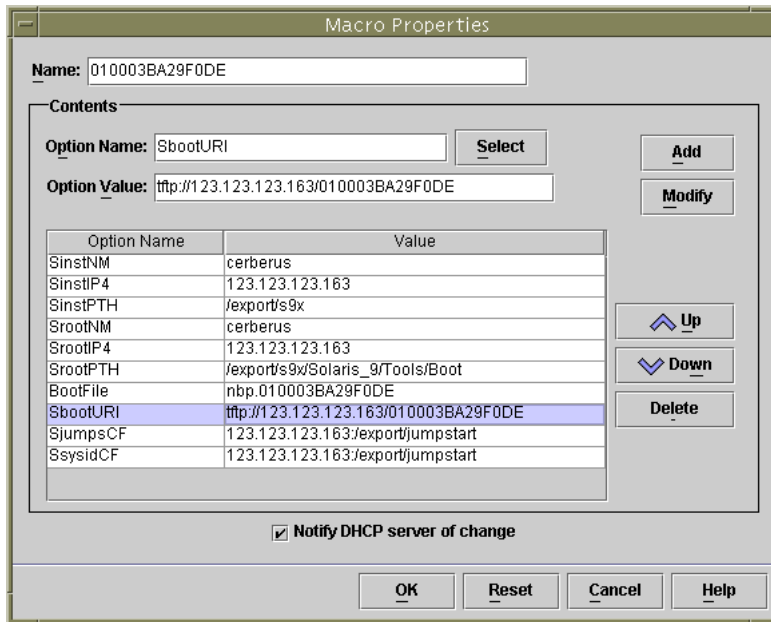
Macro Properties

Name: 010003BA29F0DE

Contents

Option Name: SbootURI

Select

Add

Option Value: tftp://123.123.123.163/010003BA29F0DE

Modify

| Option Name | Value |
|---|---|
| SinstNM | cerberus |
| SinstIP4 | 123.123.123.163 |
| SinstPTH | /export/s9x |
| SrootNM | cerberus |
| SrootIP4 | 123.123.123.163 |
| SrootPTH | /export/s9x/Solaris_9/Tools/Boot |
| BootFile | nbp.010003BA29F0DE |
| SbootURI | tftp://123.123.123.163/010003BA29F0DE |
| SjumpsCF | 123.123.123.163:/export/jumpstart |
| SsysidCF | 123.123.123.163:/export/jumpstart |

Up

Down

Delete

Notify DHCP server of change

OK

Reset

Cancel

Help